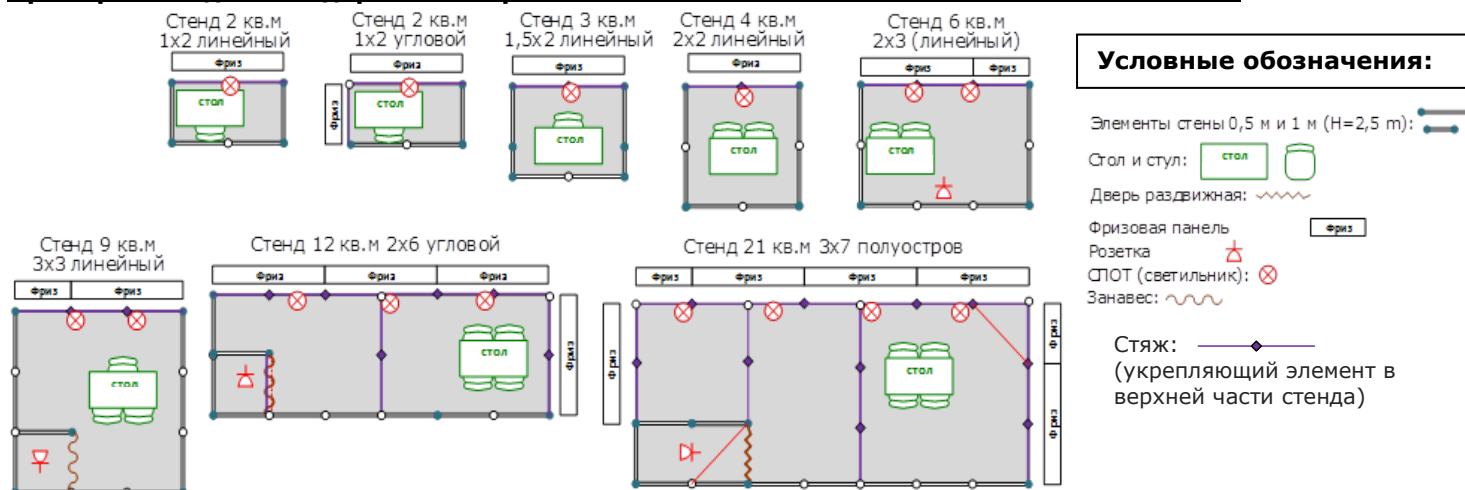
Стенд 2 кв.м
1х2 линейный

Фриз

стол

Стенд 2 кв.м
1х2 угловой

Фриз

Фриз

стол

Стенд 3 кв.м
1,5х2 линейный

Фриз

стол

Стенд 4 кв.м
2х2 линейный

Фриз

стол

Стенд 6 кв.м
2х3 (линейный)

Фриз | Фриз

стол

Условные обозначения:

Элементы стены 0,5 м и 1 м (Н=2,5 m):

Стол и стул:

стол

Дверь раздвижная:

Фризовая панель

Фриз

Розетка

СПОТ (светильник):

Занавес:

Стяж:
(укрепляющий элемент в верхней части стенда)

Стенд 9 кв.м
3х3 линейный

Фриз | Фриз

стол

Стенд 12 кв.м 2х6 угловой

Фриз | Фриз | Фриз

стол

Фриз

Стенд 21 кв.м 3х7 полуостров

Фриз | Фриз | Фриз | Фриз | Фриз

Фриз

стол

Фриз

Фриз